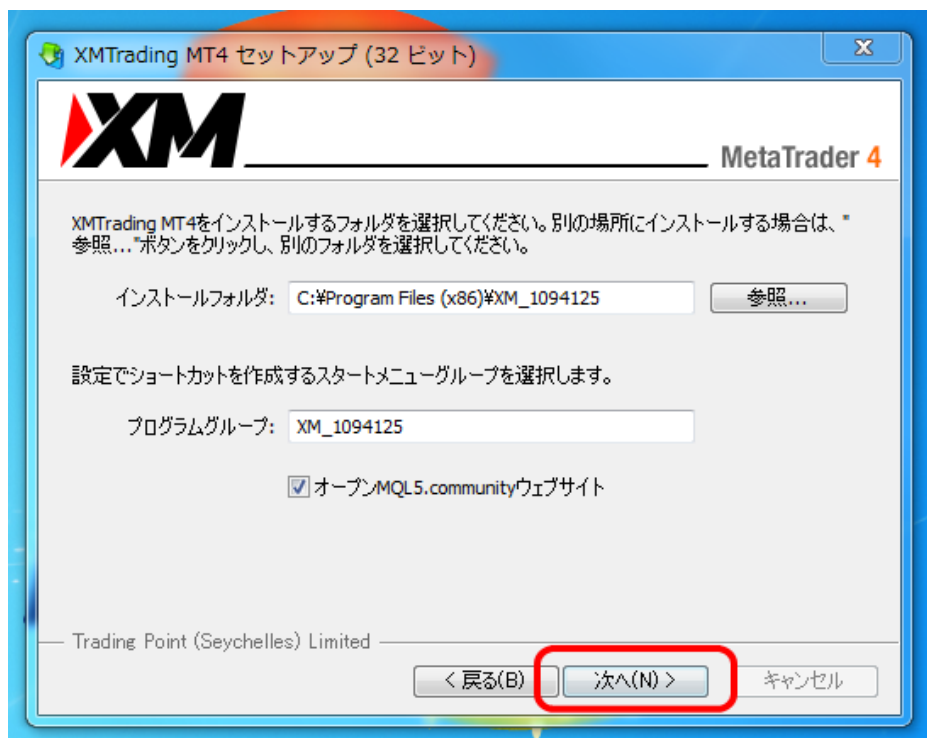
XMTrading MT4 セットアップ (32 ビット)

XM

MetaTrader 4

XMTrading MT4をインストールするフォルダを選択してください。別の場所にインストールする場合は、"参照..."ボタンをクリックし、別のフォルダを選択してください。

インストールフォルダ: C:¥Program Files (x86)¥XM_1094125 参照...

設定でショートカットを作成するスタートメニューグループを選択します。

プログラムグループ: XM_1094125

オープンMQL5.communityウェブサイト

Trading Point (Seychelles) Limited

< 戻る(B) 次へ(N) > キャンセル